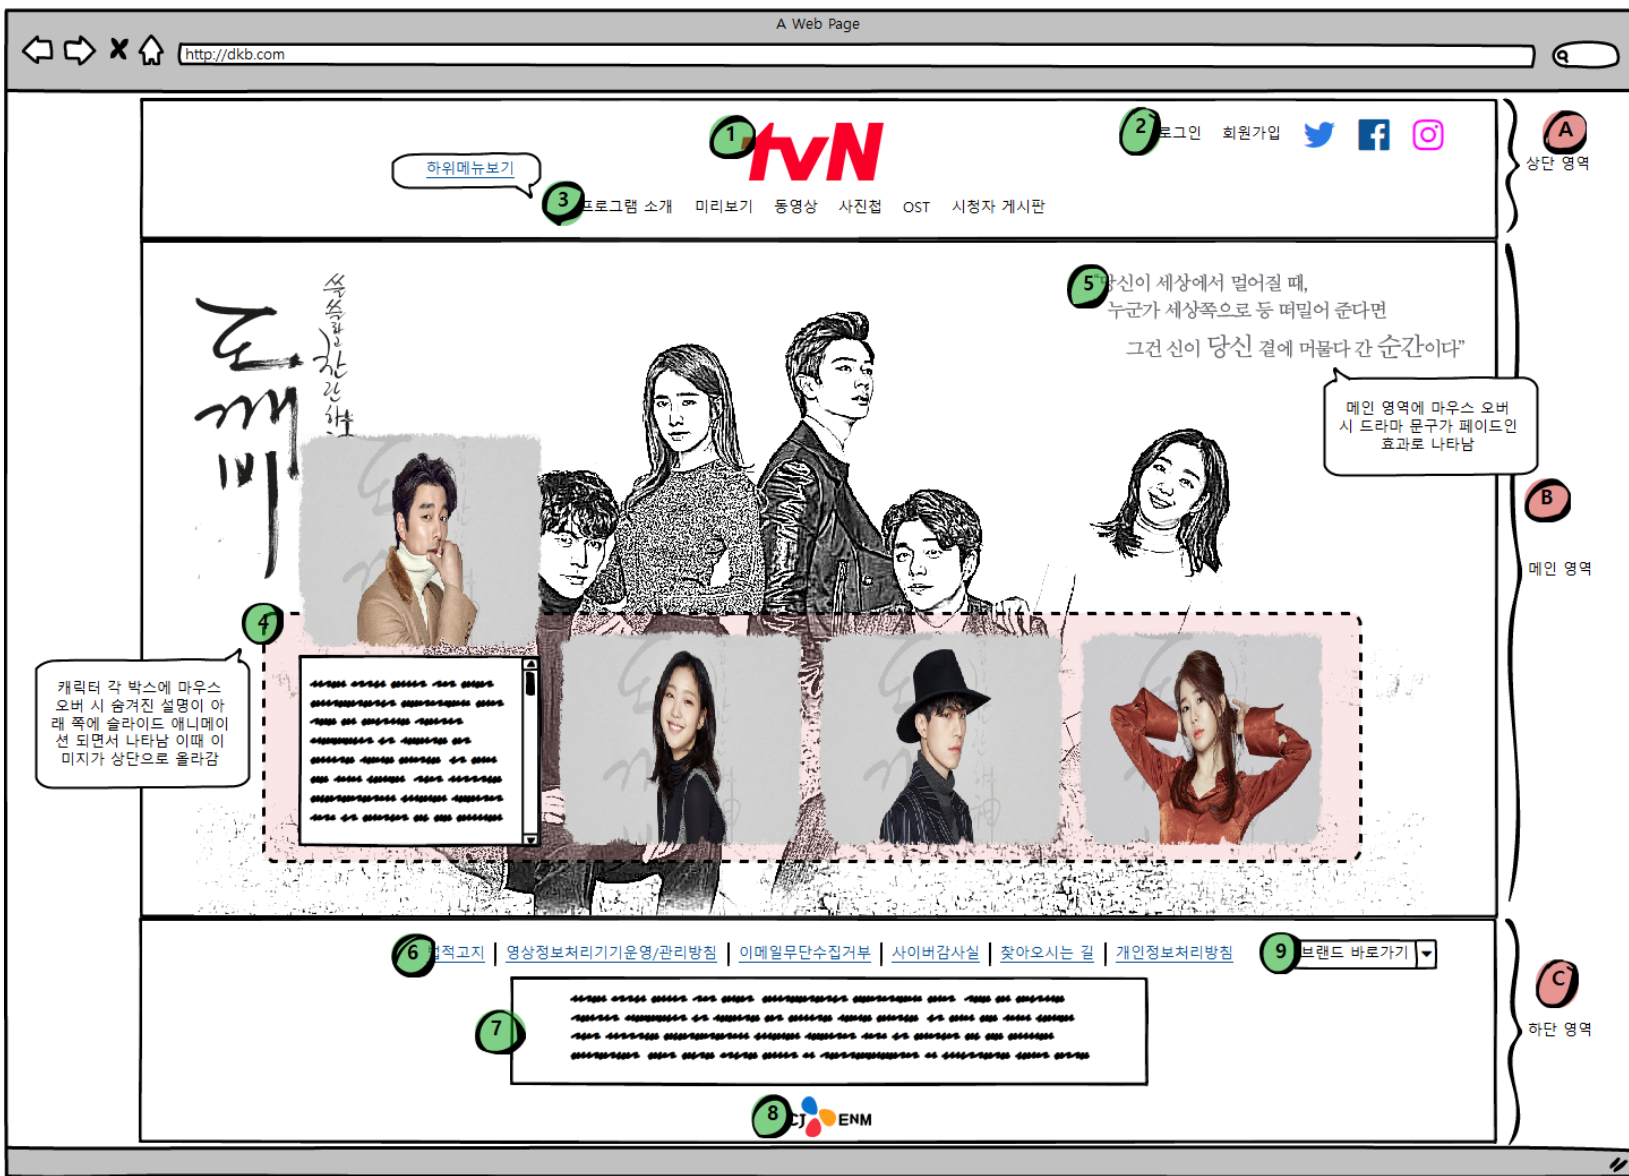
A Web Page

http://dkb.com

1 tvN

2 로그인 회원가입

A 상단 영역

하위메뉴보기

3 프로그램 소개 미리보기 동영상 사진첩 OST 시청자 게시판

도깨비

쓸쓸하고 찬란하神

5 "당신이 세상에서 멀어질 때, 누군가 세상쪽으로 등 떠밀어 준다면 그건 신이 당신 곁에 머물다 간 순간이다"

메인 영역에 마우스 오버 시 드라마 문구가 페이드인 효과로 나타남

B

메인 영역

4

캐릭터 각 박스에 마우스 오버 시 숨겨진 설명이 아래 쪽에 슬라이드 애니메이션 되면서 나타남 이때 이미지가 상단으로 올라감

6 법적고지 | 영상정보처리기기운영/관리방침 | 이메일무단수집거부 | 사이버감사실 | 찾아오시는 길 | 개인정보처리방침

9 브랜드 바로가기

C

하단 영역

7

8 CJ ENM